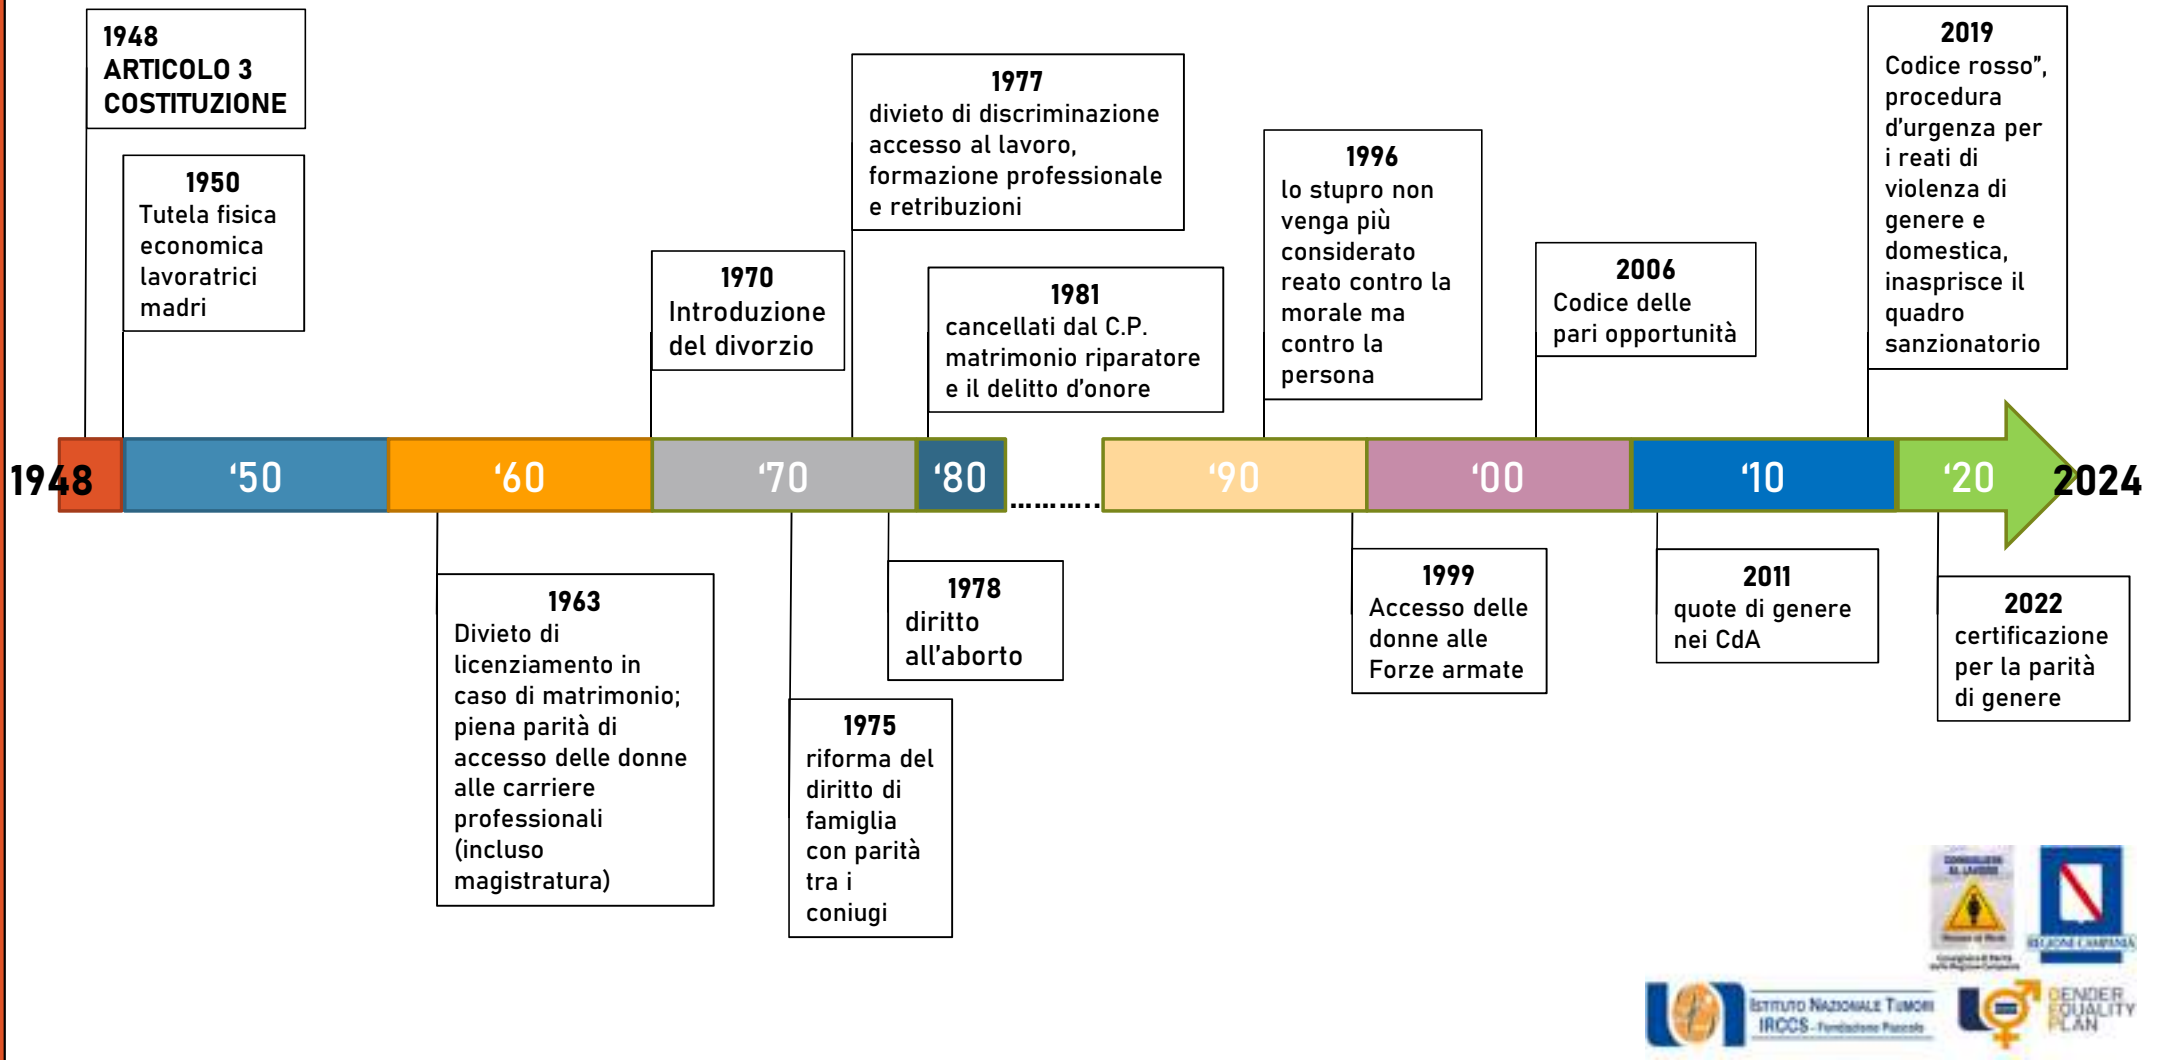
1948
ARTICOLO 3
COSTITUZIONE

1950
Tutela fisica economica lavoratrici madri

1970
Introduzione del divorzio

1977
divieto di discriminazione accesso al lavoro, formazione professionale e retribuzioni

1981
cancellati dal C.P. matrimonio riparatore e il delitto d'onore

1996
lo stupro non venga più considerato reato contro la morale ma contro la persona

2006
Codice delle pari opportunità

2019
Codice rosso", procedura d'urgenza per i reati di violenza di genere e domestica, inasprisce il quadro sanzionatorio

1948 '50 '60 '70 '80 .......... '90 '00 '10 '20 2024

1963
Divieto di licenziamento in caso di matrimonio; piena parità di accesso delle donne alle carriere professionali (incluso magistratura)

1975
riforma del diritto di famiglia con parità tra i coniugi

1978
diritto all'aborto

1999
Accesso delle donne alle Forze armate

2011
quote di genere nei CdA

2022
certificazione per la parità di genere

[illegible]

REGIONE CAMPANIA

ISTITUTO NAZIONALE TUMORI IRCCS - Fondazione Pascale

GENDER EQUALITY PLAN